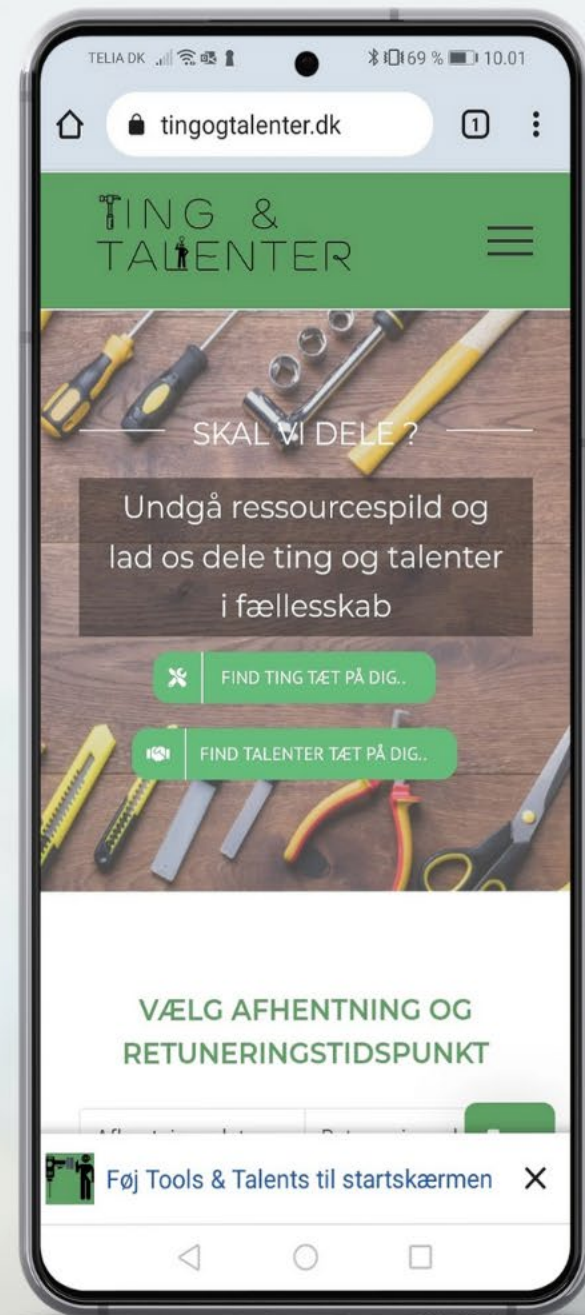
TELIA DK 69 % 10.01

tingogtalenter.dk

1

TING &
TALENTER

SKAL VI DELE ?

Undgå ressourcespild og lad os dele ting og talenter i fællesskab

FIND TING TÆT PÅ DIG..

FIND TALENTER TÆT PÅ DIG..

VÆLG AFHENTNING OG RETUNERINGSTIDSPUNKT

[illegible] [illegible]

Føj Tools & Talents til startskærmen ✕